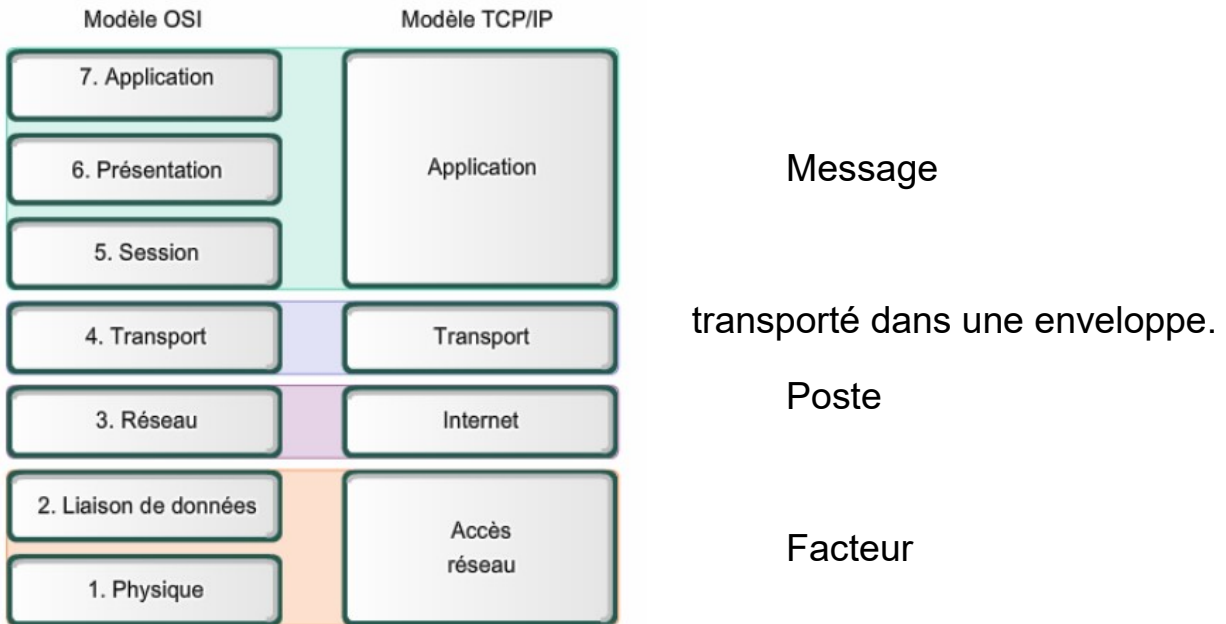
Modèle OSI

Modèle TCP/IP

7. Application

6. Présentation

5. Session

Application

Message

4. Transport

Transport

transporté dans une enveloppe.

3. Réseau

Internet

Poste

2. Liaison de données

1. Physique

Accès réseau

Facteur